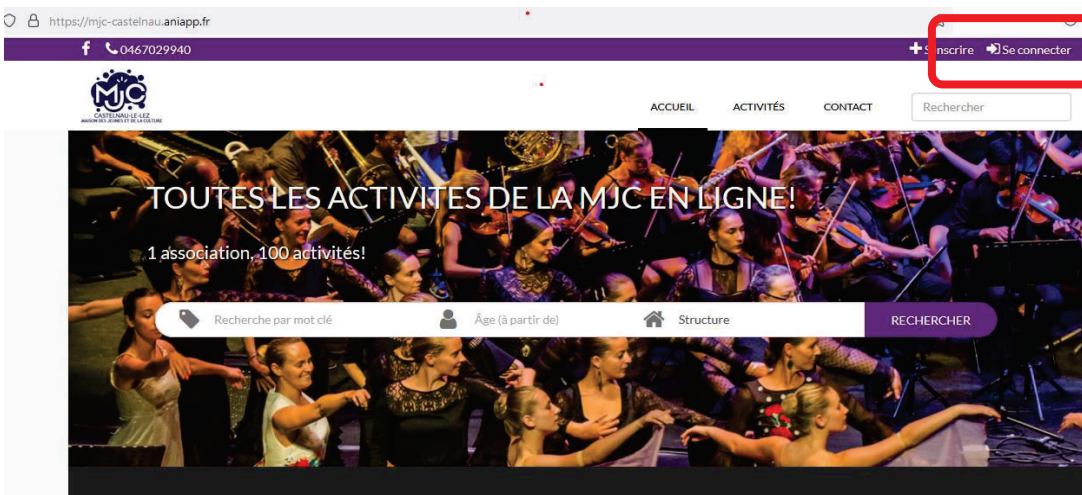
https://mjc-castelnau.aniapp.fr

0467029940

S'inscrire Se connecter

MJC
CASTELNAU-LE-LEZ
MAISON DES JEUNES ET DE LA CULTURE

ACCUEIL ACTIVITÉS CONTACT Rechercher

TOUTES LES ACTIVITES DE LA MJC EN LIGNE!

1 association, 100 activités!

Recherche par mot clé Âge (à partir de) Structure RECHERCHER